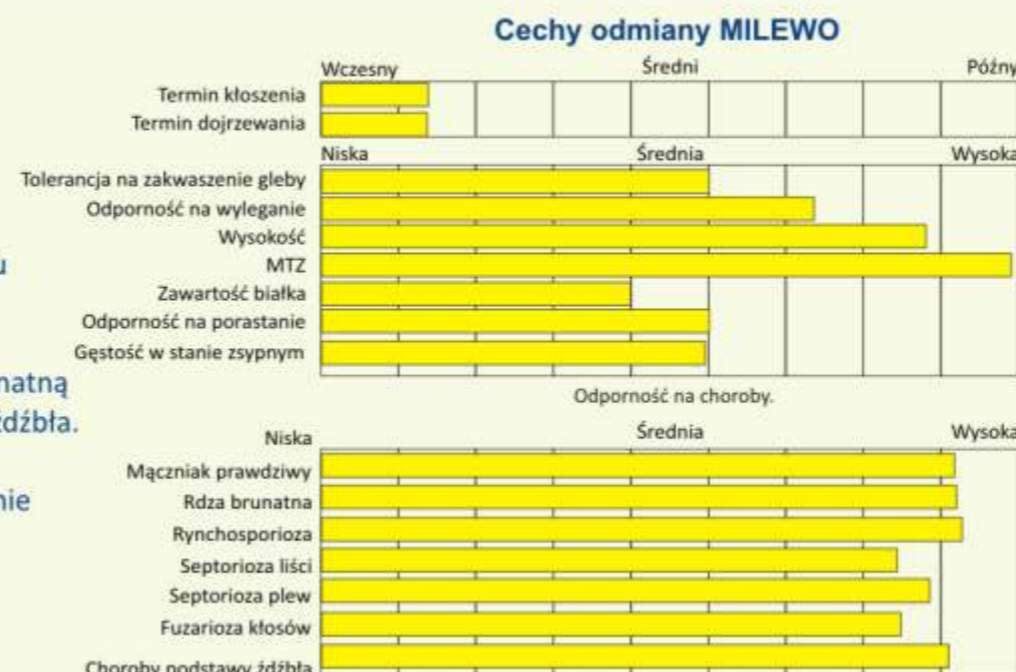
Cechy odmiany MILEWO

u

natną
źdźbła.

nie

Wczesny | Średni | Późny

Termin kłoszenia
Termin dojrzewania

Niska | Średnia | Wysoka

Tolerancja na zakwaszenie gleby
Odporność na wyleganie
Wysokość
MTZ
Zawartość białka
Odporność na porastanie
Gęstość w stanie zsypnym

Odporność na choroby.

Niska | Średnia | Wysoka

Mączniak prawdziwy
Rdza brunatna
Rynchosporioza
Septorioza liści
Septorioza plew
Fuzarioza kłosów
Choroby podstawy źdźbła